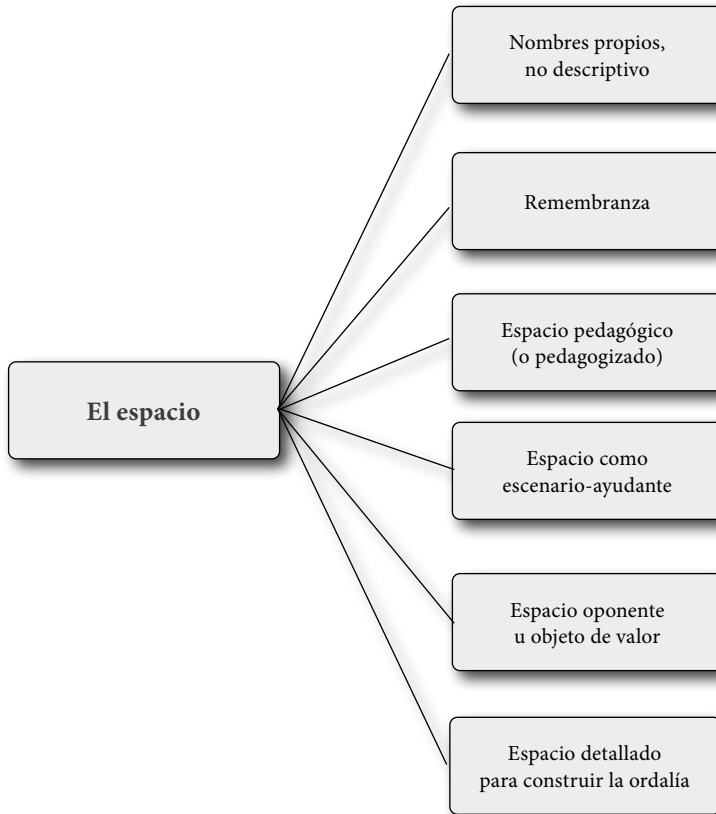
El espacio

Nombres propios, no descriptivo

Remembranza

Espacio pedagógico (o pedagogizado)

Espacio como escenario-ayudante

Espacio oponente u objeto de valor

Espacio detallado para construir la ordalía